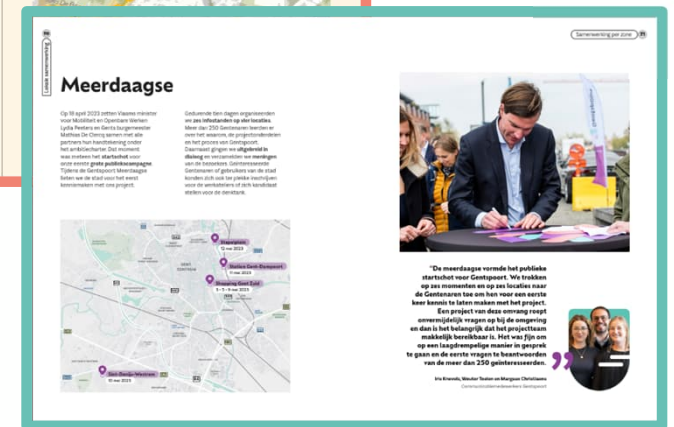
10

Lokale samenwerking

Samenwerking per zone 11

Meerdaagse

Op 19 april 2023 zetten Vlaams minister voor Mobiliteit en Openbare Werken Lydia Peeters en Gents burgemeester Mathias De Clercq samen met alle partners hun handtekening onder het ambitiecharter. Dat moment was meteen het startschot voor onze eerste grote publiekscampagne. Tijdens de Gentspoort Meerdaagse lieten we de stad voor het eerst kennismaken met ons project.

Gedurende tien dagen organiseerden we zes infostanden op zes locaties. Meer dan 250 Gentenaren leerden er over het waarom, de projectonderdelen en het proces van Gentspoort. Daarnaast gingen we uitgebreid in dialoog en verzamelden we meningen van de bezoekers. Geïnteresseerde Gentenaren of gebruikers van de stad konden zich ook ter plekke inschrijven voor de werkateliers of zich kandidaat stellen voor de denktank.

Sterre/glas
12 mei 2023

Station Gent-Dampoort
11 mei 2023

Shopping Gent Zuid
8 - 9 - 15 mei 2023

Gent-Sint-Pieters
10 mei 2023

Sint-Denijs-Westrem
10 mei 2023

"De meerdaagse vormde het publieke startschot voor Gentspoort. We trokken op zes momenten en op zes locaties naar de Gentenaren toe om hen voor een eerste keer kennis te laten maken met het project. Een project van deze omvang roept onvermijdelijk vragen op bij de omgeving en dan is het belangrijk dat het projectteam makkelijk bereikbaar is. Het was fijn om op een laagdrempelige manier in gesprek te gaan en de eerste vragen te beantwoorden van de meer dan 250 geïnteresseerden.

Iris Brenols, Wouter Tesien en Margaux Christiaens
Communicatiemedewerkers Gentspoort